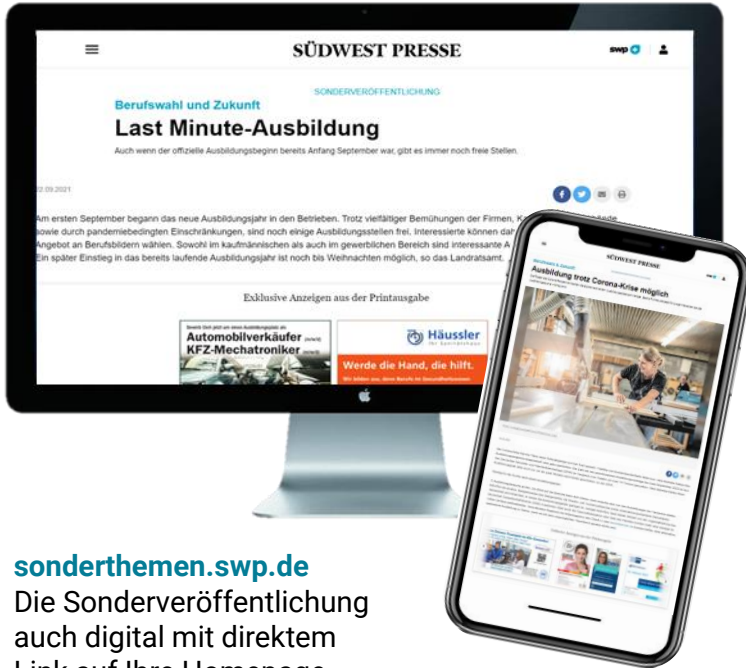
SÜDWEST PRESSE

swp

SONDERVERÖFFENTLICHUNG

Berufswahl und Zukunft

Last Minute-Ausbildung

Auch wenn der offizielle Ausbildungsbeginn bereits Anfang September war, gibt es immer noch freie Stellen.

02.09.2021

Am ersten September begann das neue Ausbildungsjahr in den Betrieben. Trotz vielfältiger Bemühungen der Firmen, K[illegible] sowie durch pandemiebedingten Einschränkungen, sind noch einige Ausbildungsstellen frei. Interessierte können dah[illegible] Angebot an Berufsbildern wählen. Sowohl im kaufmännischen als auch im gewerblichen Bereich sind interessante A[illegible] Ein später Einstieg in das bereits laufende Ausbildungsjahr ist noch bis Weihnachten möglich, so das Landratsamt.

Exklusive Anzeigen aus der Printausgabe

Automobilverkäufer
KFZ-Mechatroniker

Häussler

Werde die Hand, die hilft.

SÜDWEST PRESSE

Ausbildung trotz Corona-Krise möglich

sonderthemen.swp.de
Die Sonderveröffentlichung auch digital mit direktem Link auf Ihre Homepage